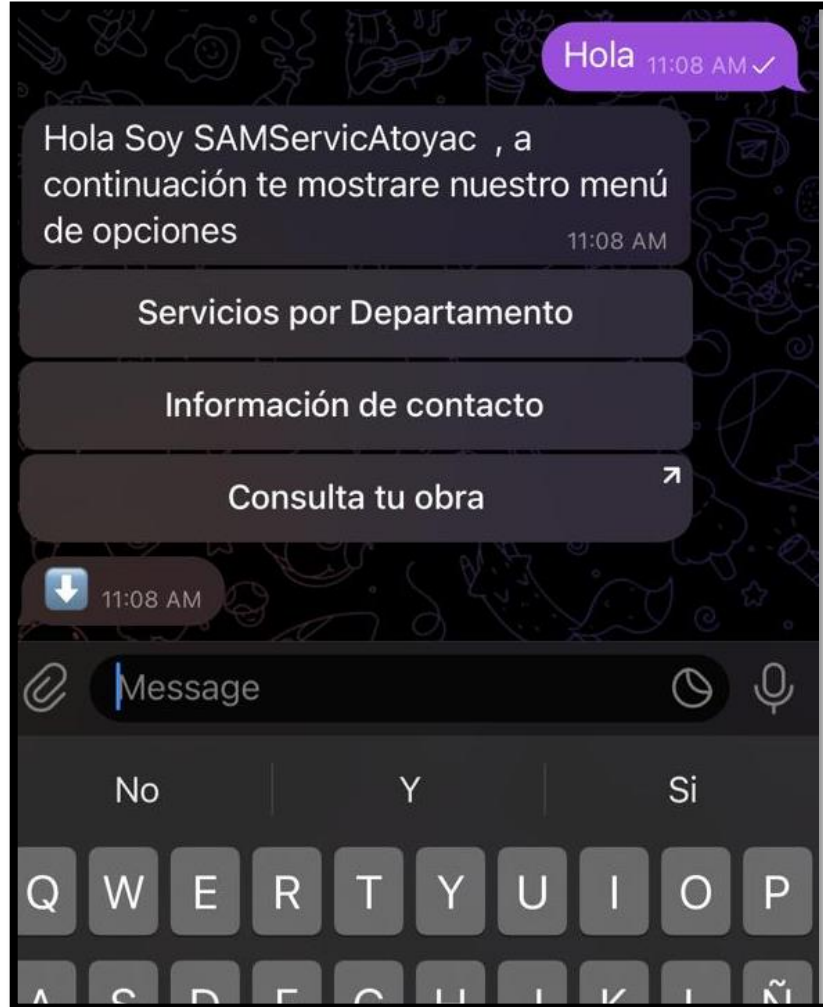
Hola 11:08 AM

Hola Soy SAMServicAtoyac , a continuación te mostrare nuestro menú de opciones 11:08 AM

Servicios por Departamento

Información de contacto

Consulta tu obra

11:08 AM

Message

No Y Si

Q W E R T Y U I O P

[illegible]